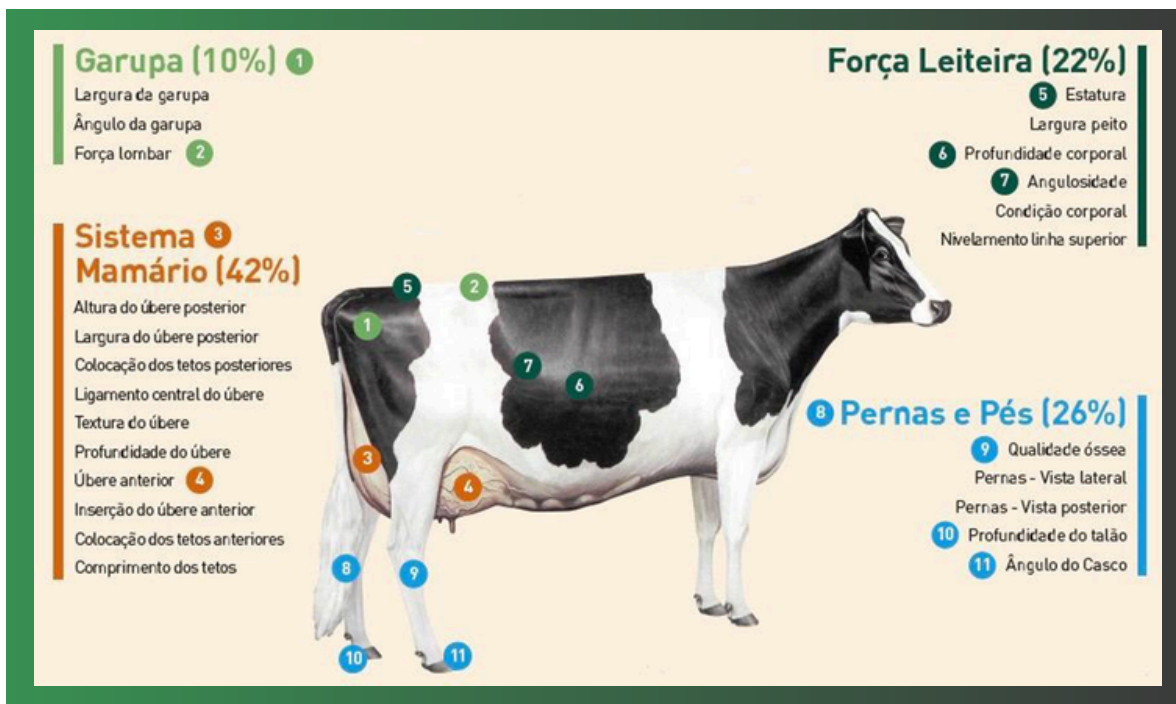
Garupa (10%) 1
Largura da garupa
Ângulo da garupa
Força lombar 2

Sistema Mamário (42%) 3
Altura do úbere posterior
Largura do úbere posterior
Colocação dos tetos posteriores
Ligamento central do úbere
Textura do úbere
Profundidade do úbere
Úbere anterior 4
Inserção do úbere anterior
Colocação dos tetos anteriores
Comprimento dos tetos

Força Leiteira (22%)
5 Estatura
Largura peito
6 Profundidade corporal
7 Angulosidade
Condição corporal
Nivelamento linha superior

8 Pernas e Pés (26%)
9 Qualidade óssea
Pernas - Vista lateral
Pernas - Vista posterior
10 Profundidade do talão
11 Ângulo do Casco

5 2 1 7 6 3 4 8 9 10 11